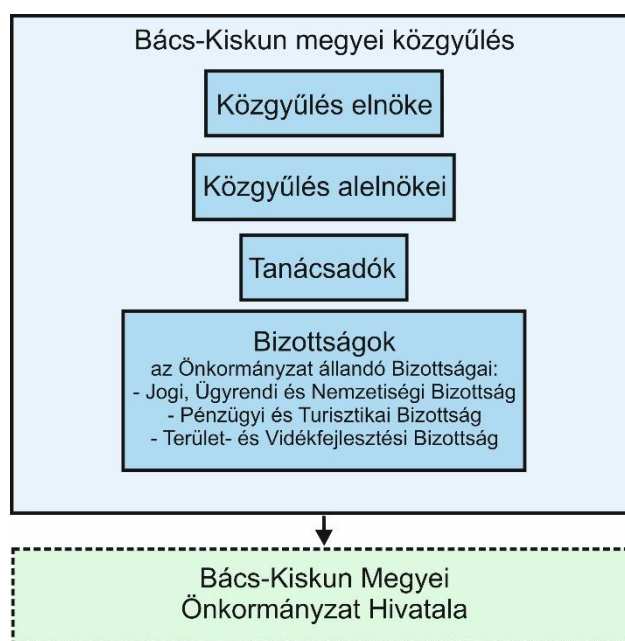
Bács-Kiskun megyei közgyűlés

Közgyűlés elnöke

Közgyűlés alelnökei

Tanácsadók

Bizottságok
az Önkormányzat állandó Bizottságai:
- Jogi, Ügyrendi és Nemzetiségi Bizottság
- Pénzügyi és Turisztikai Bizottság
- Terület- és Vidékfejlesztési Bizottság

Bács-Kiskun Megyei Önkormányzat Hivatala